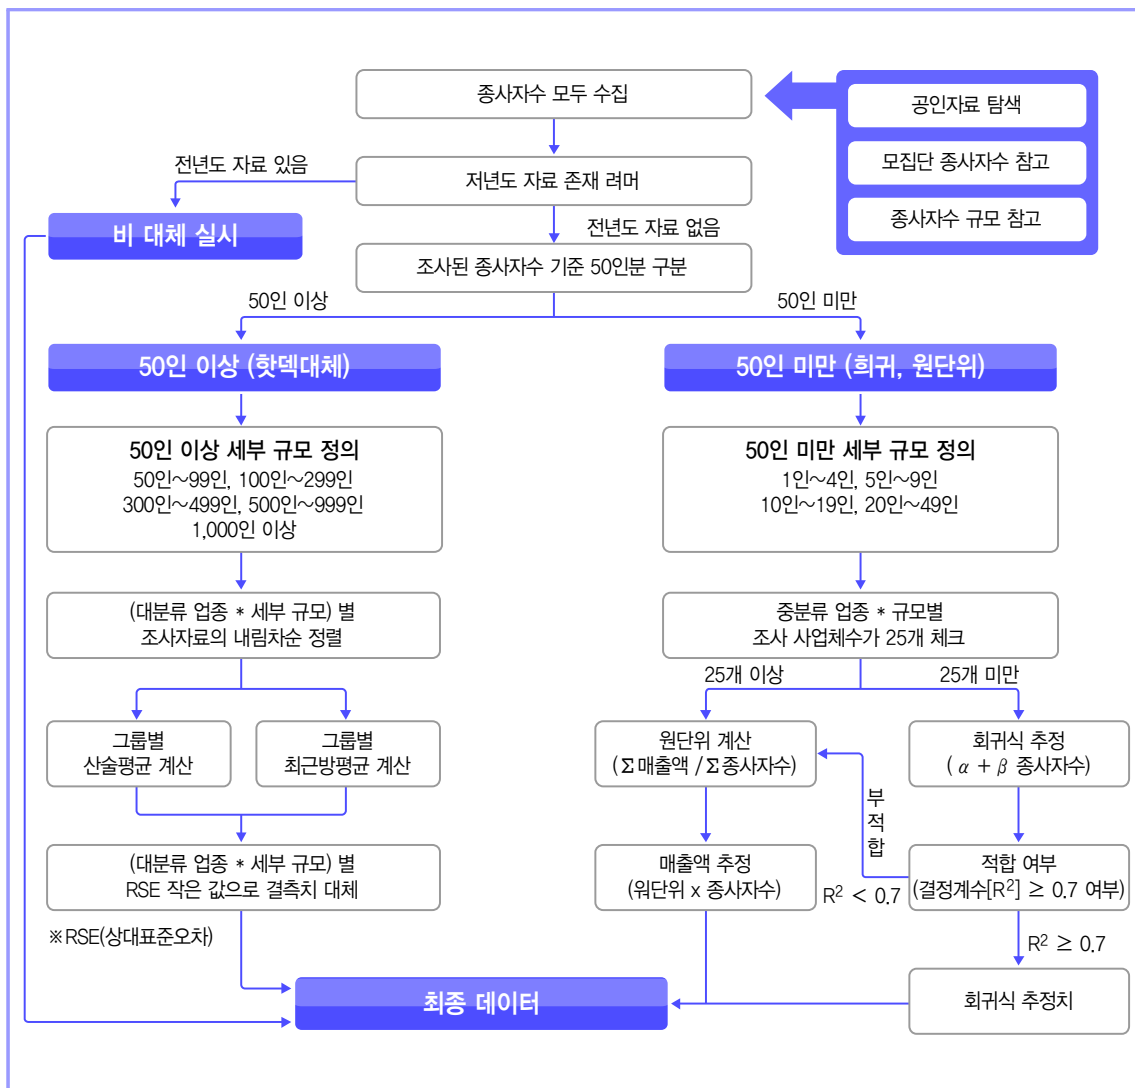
종사자수 모두 수집

공인자료 탐색

모집단 종사자수 참고

종사자수 규모 참고

전년도 자료 있음

저년도 자료 존재 려머

비 대체 실시

전년도 자료 없음

조사된 종사자수 기준 50인분 구분

50인 이상

50인 미만

50인 이상 (핫덱대체)

50인 미만 (회귀, 원단위)

50인 이상 세부 규모 정의
50인~99인, 100인~299인
300인~499인, 500인~999인
1,000인 이상

50인 미만 세부 규모 정의
1인~4인, 5인~9인
10인~19인, 20인~49인

(대분류 업종 * 세부 규모) 별
조사자료의 내림차순 정렬

중분류 업종 * 규모별
조사 사업체수가 25개 체크

25개 이상

25개 미만

그룹별
산술평균 계산

그룹별
최근방평균 계산

원단위 계산
($\Sigma$매출액 / $\Sigma$종사자수)

회귀식 추정
( $\alpha$ + $\beta$ 종사자수)

부
적
합

(대분류 업종 * 세부 규모) 별
RSE 작은 값으로 결측치 대체

매출액 추정
(워단위 x 종사자수)

$R^2$ < 0.7

적합 여부
(결정계수[$R^2$] ≥ 0.7 여부)

※RSE(상대표준오차)

$R^2$ ≥ 0.7

최종 데이터

회귀식 추정치